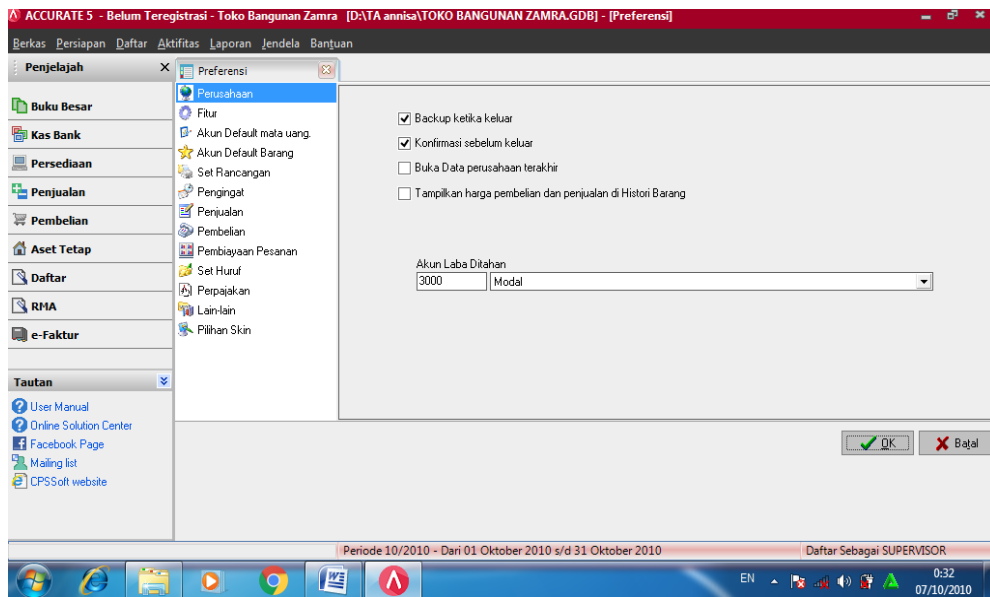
ACCURATE 5 - Belum Teregistrasi - Toko Bangunan Zamra [D:\TA annisa\TOKO BANGUNAN ZAMRA.GDB] - [Preferensi]

Berkas Persiapan Daftar Aktifitas Laporan Jendela Bantuan

Penjelajah

Buku Besar
Kas Bank
Persediaan
Penjualan
Pembelian
Aset Tetap
Daftar
RMA
e-Faktur

Tautan
User Manual
Online Solution Center
Facebook Page
Mailing list
CPSSoft website

Preferensi

Perusahaan
Fitur
Akun Default mata uang.
Akun Default Barang
Set Rancangan
Pengingat
Penjualan
Pembelian
Pembiayaan Pesanan
Set Huruf
Perpajakan
Lain-lain
Pilihan Skin

Backup ketika keluar
Konfirmasi sebelum keluar
Buka Data perusahaan terakhir
Tampilkan harga pembelian dan penjualan di Histori Barang

Akun Laba Ditahan
3000 Modal

OK
Batal

Periode 10/2010 - Dari 01 Oktober 2010 s/d 31 Oktober 2010
Daftar Sebagai SUPERVISOR

EN
0:32
07/10/2010